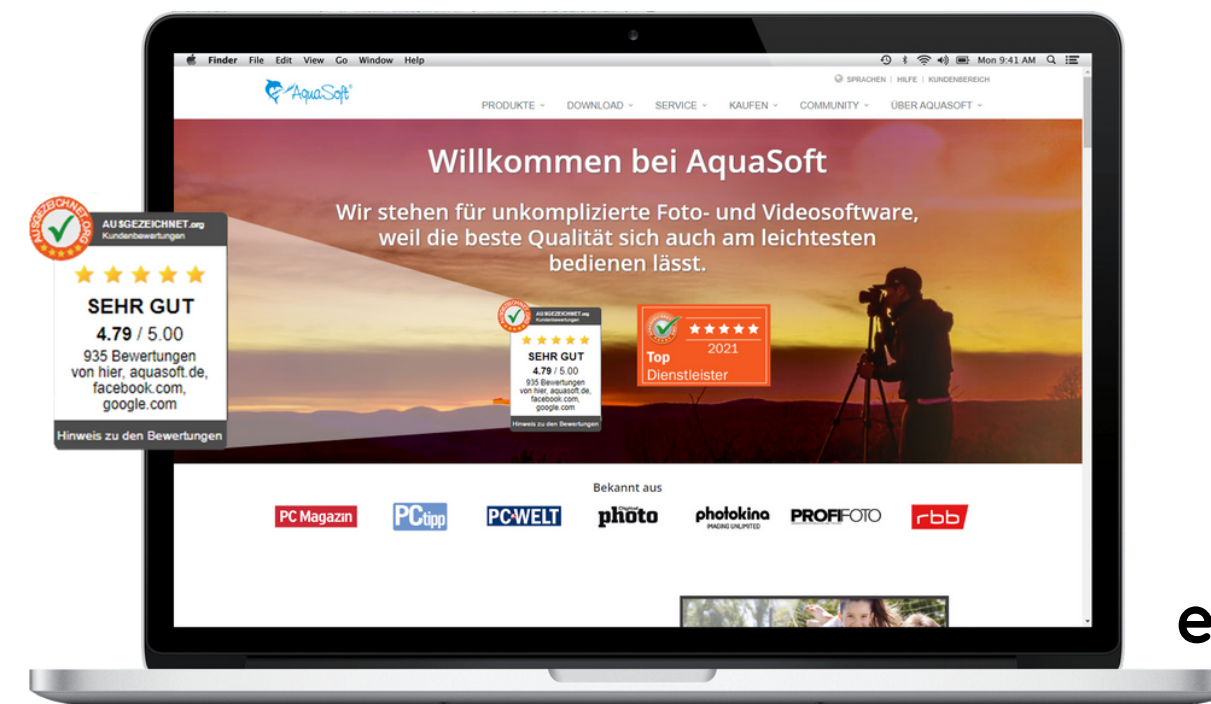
AUSGEZEICHNET.org
AUSGEZEICHNET.org
Kundenbewertungen
SEHR GUT
4.79 / 5.00
935 Bewertungen von hier, aquasoft.de, facebook.com, google.com
Hinweis zu den Bewertungen

Finder File Edit View Go Window Help
Mon 9:41 AM

AquaSoft
SPRACHEN | HILFE | KUNDENBEREICH
PRODUKTE DOWNLOAD SERVICE KAUFEN COMMUNITY ÜBER AQUASOFT

Willkommen bei AquaSoft

Wir stehen für unkomplizierte Foto- und Videosoftware, weil die beste Qualität sich auch am leichtesten bedienen lässt.

AUSGEZEICHNET.org
Kundenbewertungen
SEHR GUT
4.79 / 5.00
935 Bewertungen von hier, aquasoft.de, facebook.com, google.com
Hinweis zu den Bewertungen

2021
Top
Dienstleister

Bekannt aus

PC Magazin PCtipp PC-WELT photo photokina IMAGING UNLIMITED PROFIFOTO rbb

e